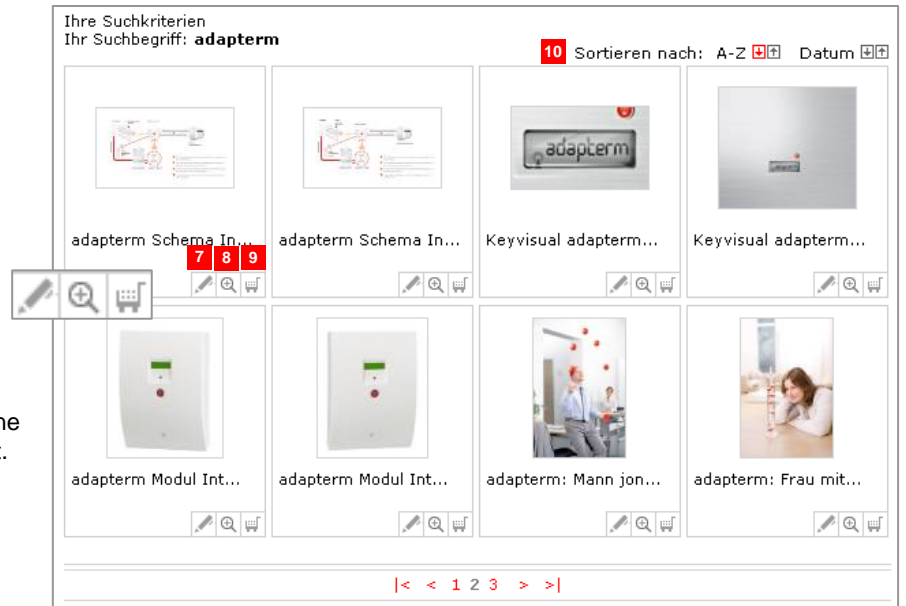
Ihre Suchkriterien
Ihr Suchbegriff: **adapterm**

10 Sortieren nach: A-Z Datum

adapterm

adapterm Schema In...
7 8 9

adapterm Schema In...

Keyvisual adapterm...

Keyvisual adapterm...

adapterm Modul Int...

adapterm Modul Int...

adapterm: Mann jon...

adapterm: Frau mit...

|< < 1 2 3 > >|

he
t.